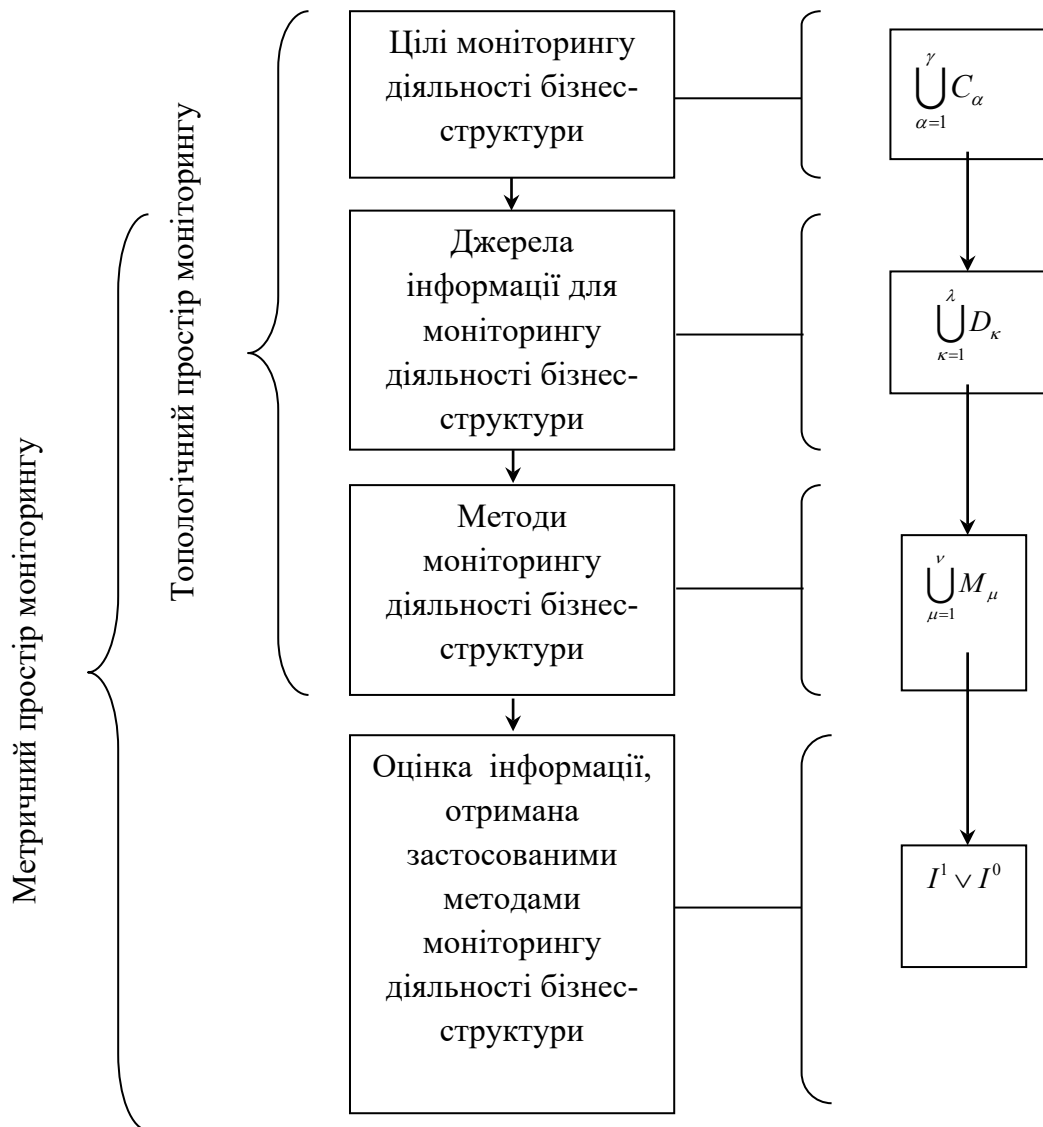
Метричний простір моніторингу

Топологічний простір моніторингу

Цілі моніторингу діяльності бізнес-структури

$\bigcup_{\alpha=1}^{\gamma} C_{\alpha}$

Джерела інформації для моніторингу діяльності бізнес-структури

$\bigcup_{\kappa=1}^{\lambda} D_{\kappa}$

Методи моніторингу діяльності бізнес-структури

$\bigcup_{\mu=1}^{\nu} M_{\mu}$

Оцінка інформації, отримана застосованими методами моніторингу діяльності бізнес-структури

$I^1 \vee I^0$